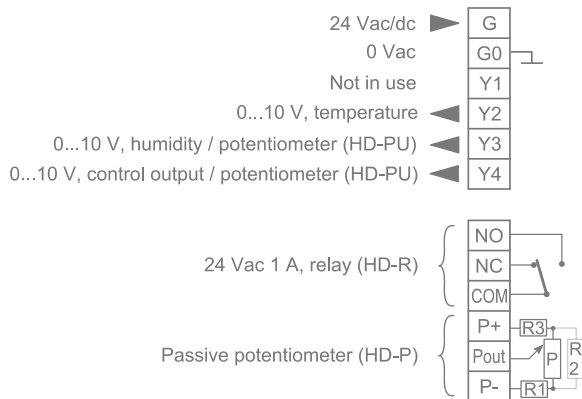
24 Vac/dc G
0 Vac G0
Not in use Y1
0...10 V, temperature Y2
0...10 V, humidity / potentiometer (HD-PU) Y3
0...10 V, control output / potentiometer (HD-PU) Y4

24 Vac 1 A, relay (HD-R)
NO
NC
COM

Passive potentiometer (HD-P)
P+
Pout
P-
R3
P
R1
R 2